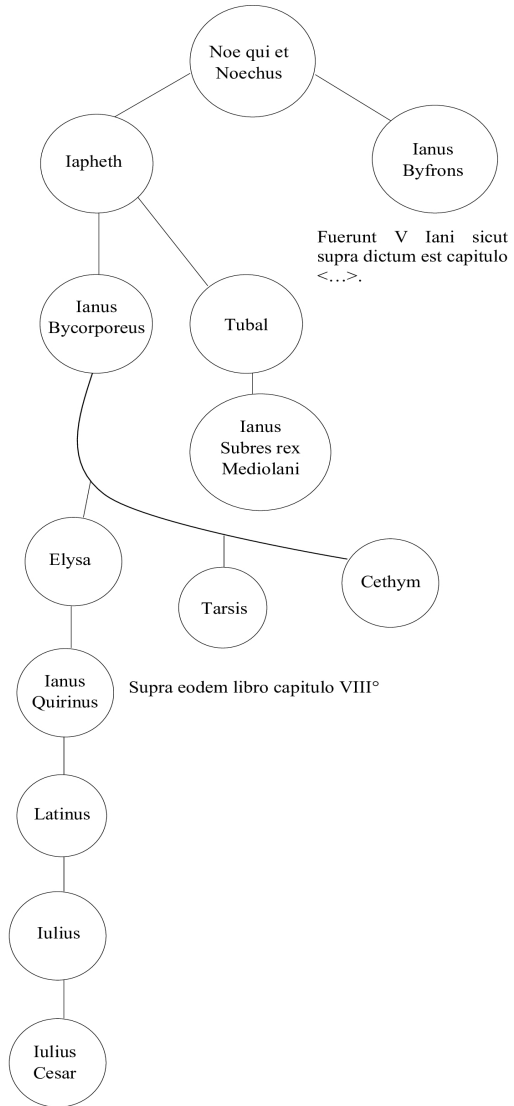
Noe qui et Noechus

Iapheth

Ianus Byfrons

Fuerunt V Iani sicut supra dictum est capitulo <…>.

Ianus Bycorporeus

Tubal

Ianus Subres rex Mediolani

Elysa

Tarsis

Cethym

Ianus Quirinus

Supra eodem libro capitulo VIII°

Latinus

Iulius

Iulius Cesar